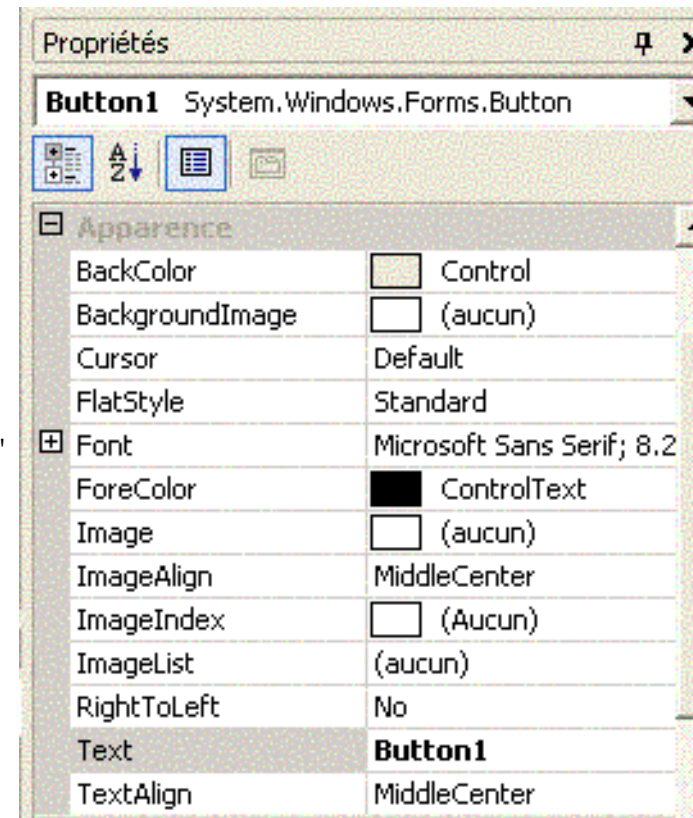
Propriétés

Button1 System.Windows.Forms.Button

Apparence

| | |
|---|---|
| BackColor | Control |
| BackgroundImage | (aucun) |
| Cursor | Default |
| FlatStyle | Standard |
| Font | Microsoft Sans Serif; 8.2 |
| ForeColor | ControlText |
| Image | (aucun) |
| ImageAlign | MiddleCenter |
| ImageIndex | (Aucun) |
| ImageList | (aucun) |
| RightToLeft | No |
| Text | Button1 |
| TextAlign | MiddleCenter |